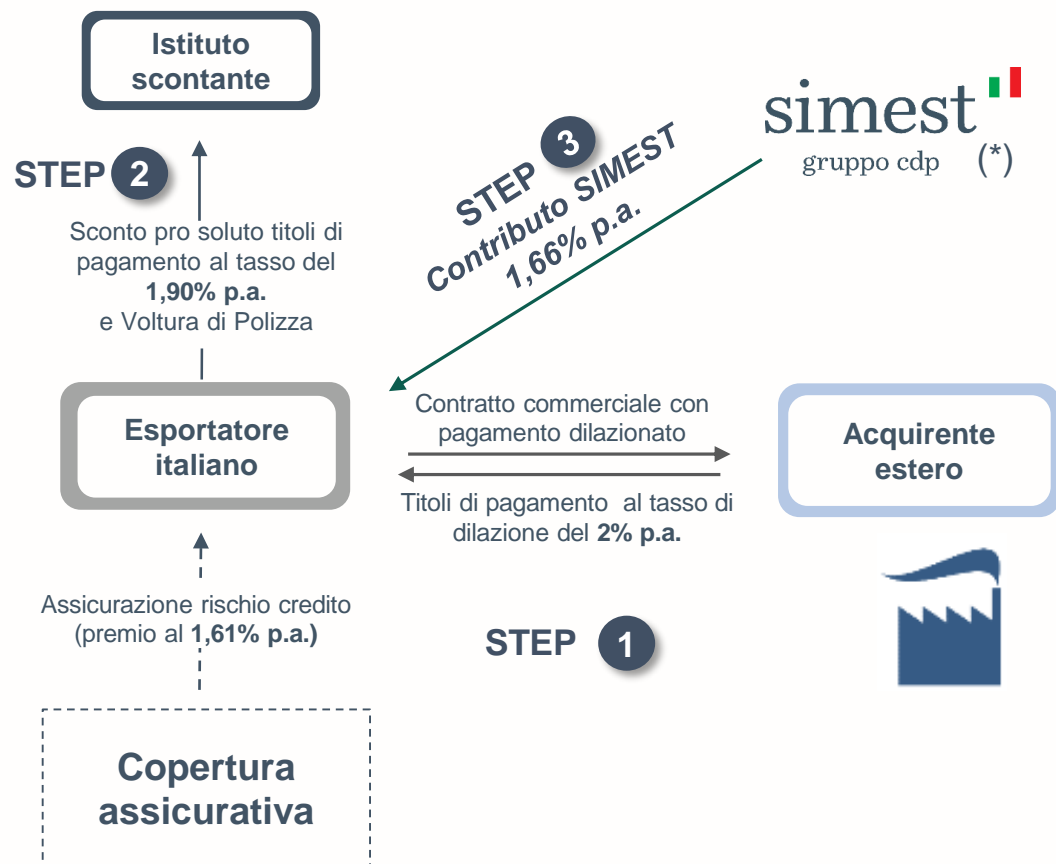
Istituto scontante

STEP 2

Sconto pro soluto titoli di pagamento al tasso del **1,90% p.a.** e Voltura di Polizza

STEP 3
Contributo SIMEST
1,66% p.a.

simest
gruppo cdp (*)

Esportatore italiano

Contratto commerciale con pagamento dilazionato

Titoli di pagamento al tasso di dilazione del **2% p.a.**

Acquirente estero

Assicurazione rischio credito (premio al **1,61% p.a.)**

STEP 1

Copertura assicurativa